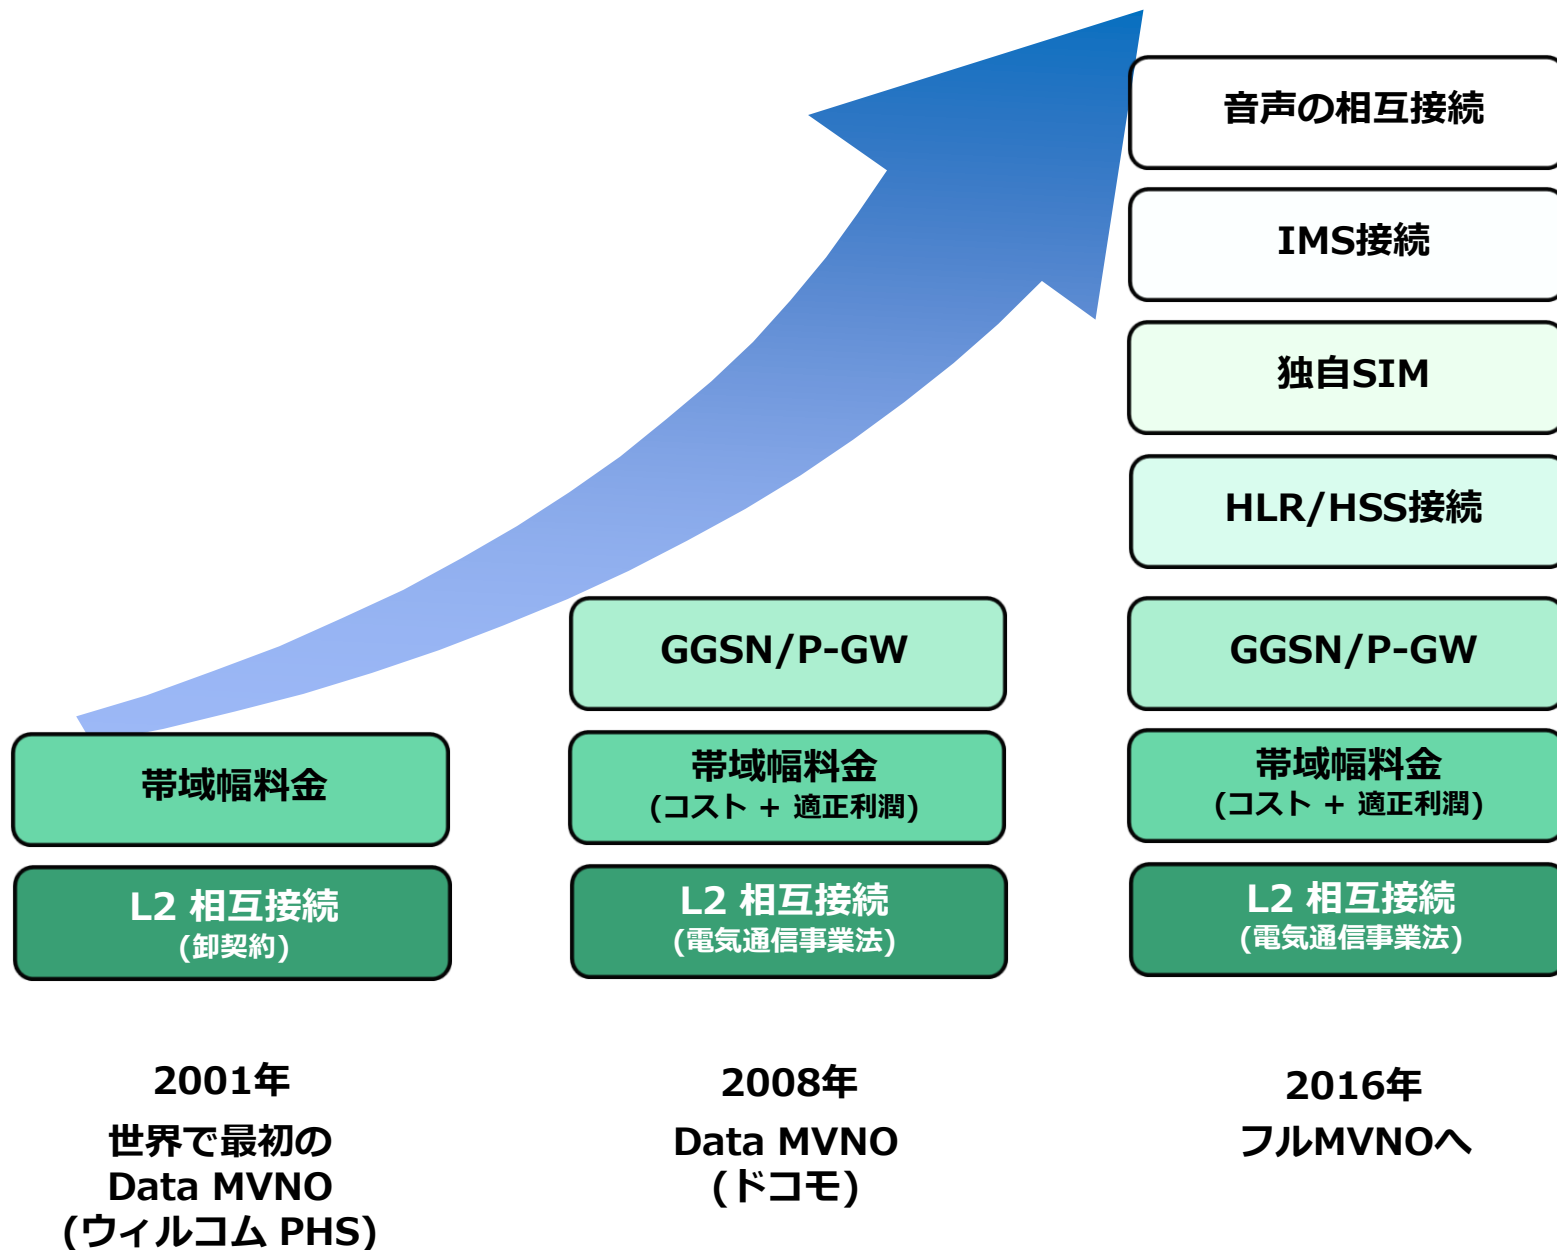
音声の相互接続

IMS接続

独自SIM

HLR/HSS接続

GGSN/P-GW

GGSN/P-GW

帯域幅料金

帯域幅料金
(コスト + 適正利潤)

帯域幅料金
(コスト + 適正利潤)

L2 相互接続
(卸契約)

L2 相互接続
(電気通信事業法)

L2 相互接続
(電気通信事業法)

2001年
世界で最初の
Data MVNO
(ウィルコム PHS)

2008年
Data MVNO
(ドコモ)

2016年
フルMVNOへ